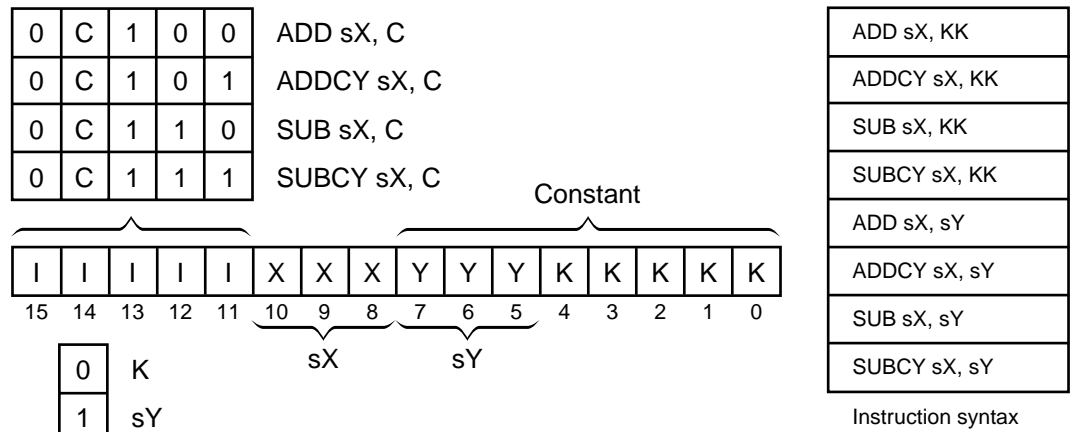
| 0 | C | 1 | 0 | 0 | ADD sX, C |
|---|---|---|---|---|---|
| 0 | C | 1 | 0 | 1 | ADDCY sX, C |
| 0 | C | 1 | 1 | 0 | SUB sX, C |
| 0 | C | 1 | 1 | 1 | SUBCY sX, C |

Constant

| I | I | I | I | I | X | X | X | Y | Y | Y | K | K | K | K | K |
|---|---|---|---|---|---|---|---|---|---|---|---|---|---|---|---|
| 15 | 14 | 13 | 12 | 11 | 10 | 9 | 8 | 7 | 6 | 5 | 4 | 3 | 2 | 1 | 0 |

sX sY

| 0 | K |
|---|---|
| 1 | sY |

| ADD sX, KK |
|---|
| ADDCY sX, KK |
| SUB sX, KK |
| SUBCY sX, KK |
| ADD sX, sY |
| ADDCY sX, sY |
| SUB sX, sY |
| SUBCY sX, sY |

Instruction syntax